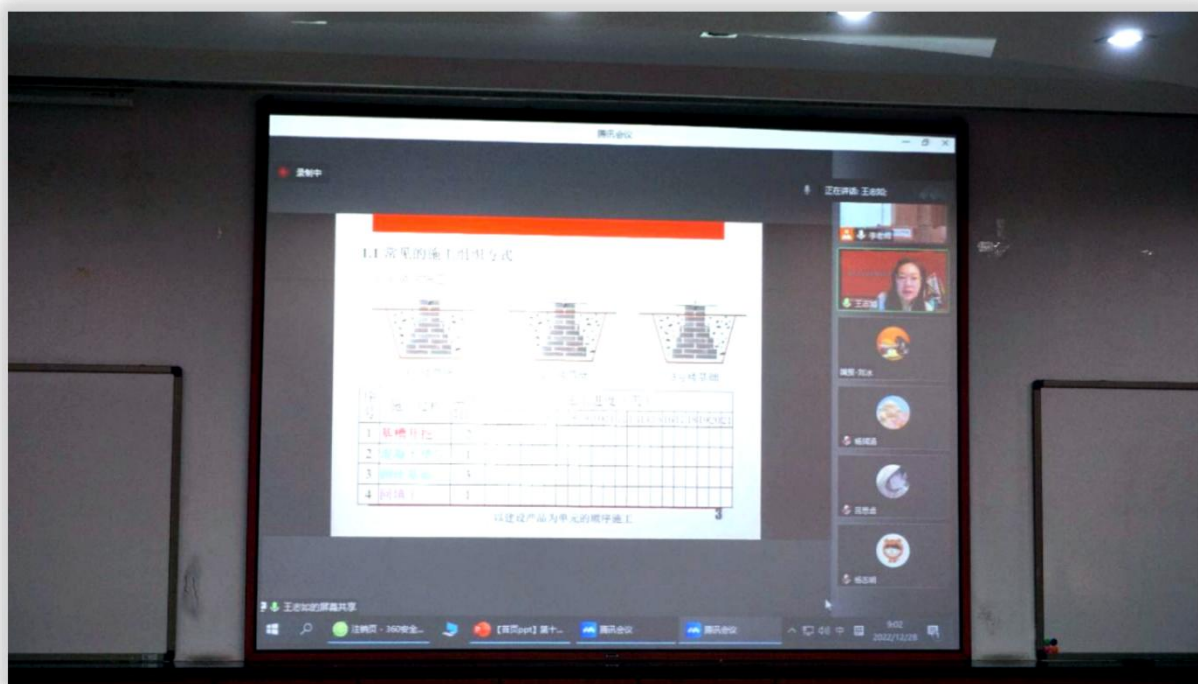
腾讯会议

录制中

正在讲话：王志如

1.1 常见的施工组织方式

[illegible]

| 序号 | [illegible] | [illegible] | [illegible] |
|---|---|---|---|
| 1 | 基槽开挖 | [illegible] | |
| 2 | 混凝土垫层 | 1 | |
| 3 | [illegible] | 3 | |
| 4 | 回填土 | 1 | |

以建设产品为单元的顺序施工

3

李老师

王志如

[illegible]

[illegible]

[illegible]

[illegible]

王志如的屏幕共享

注销页 - 360安全...

【首页ppt】第十...

腾讯会议

腾讯会议

9:02
2022/12/28